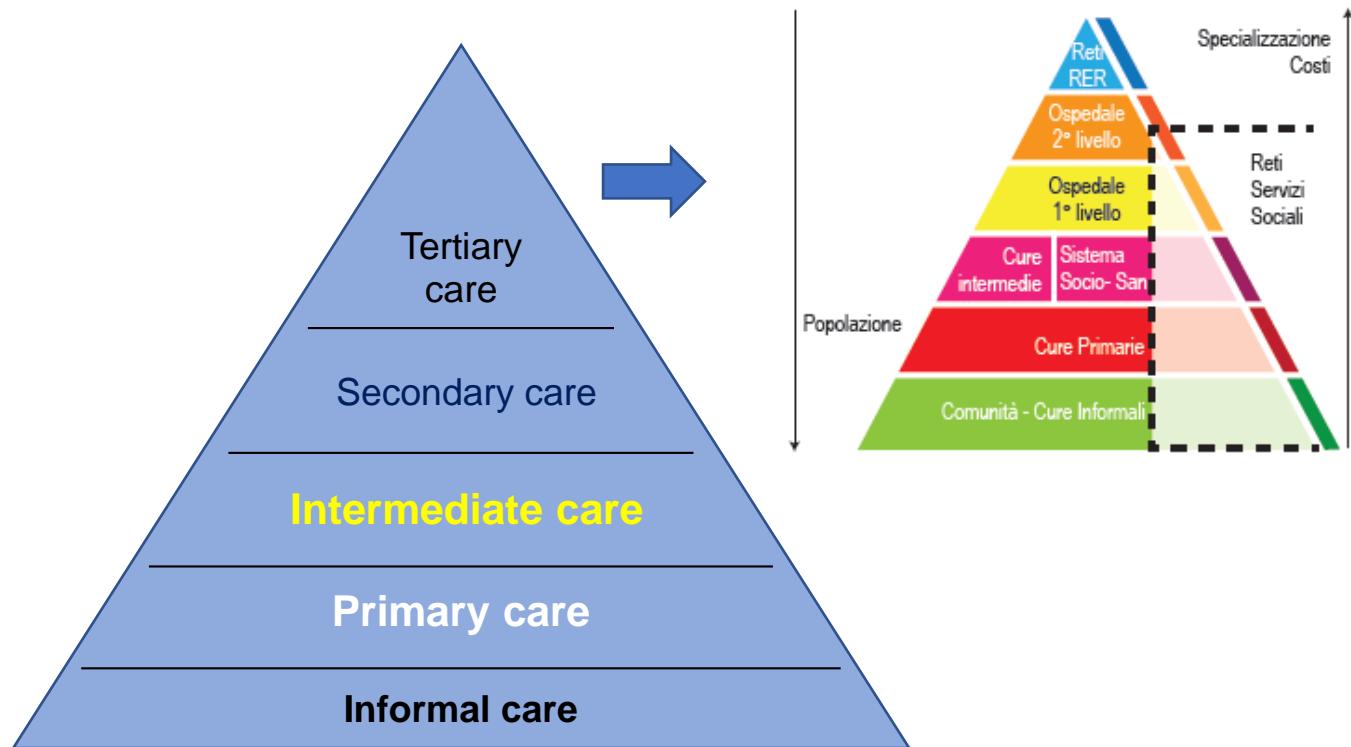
Tertiary care

Secondary care

Intermediate care

Primary care

Informal care

Specializzazione
Costi

Reti RER

Ospedale 2° livello

Ospedale 1° livello

Cure intermedie

Sistema Socio- San

Cure Primarie

Comunità - Cure Informali

Reti Servizi Sociali

Popolazione